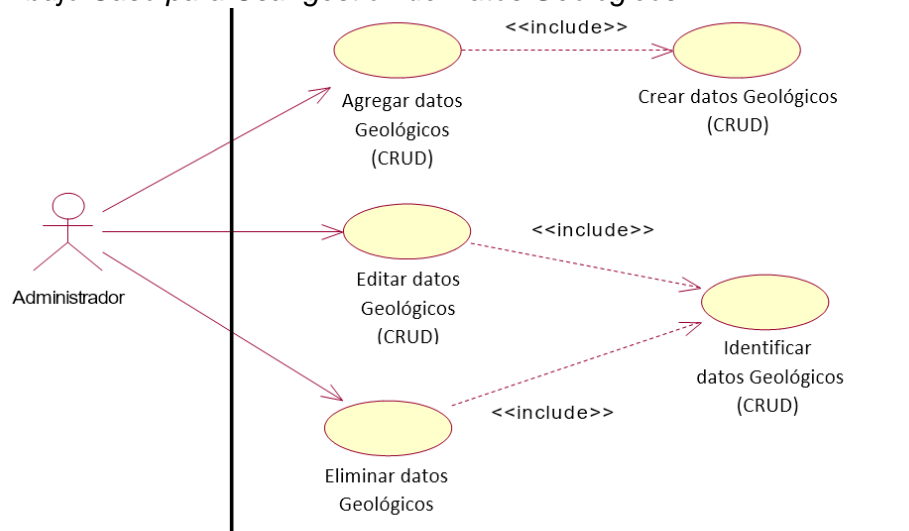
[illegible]

<<include>>

Agregar datos Geológicos (CRUD)

Crear datos Geológicos (CRUD)

Administrador

Editar datos Geológicos (CRUD)

<<include>>

Identificar datos Geológicos (CRUD)

<<include>>

Eliminar datos Geológicos